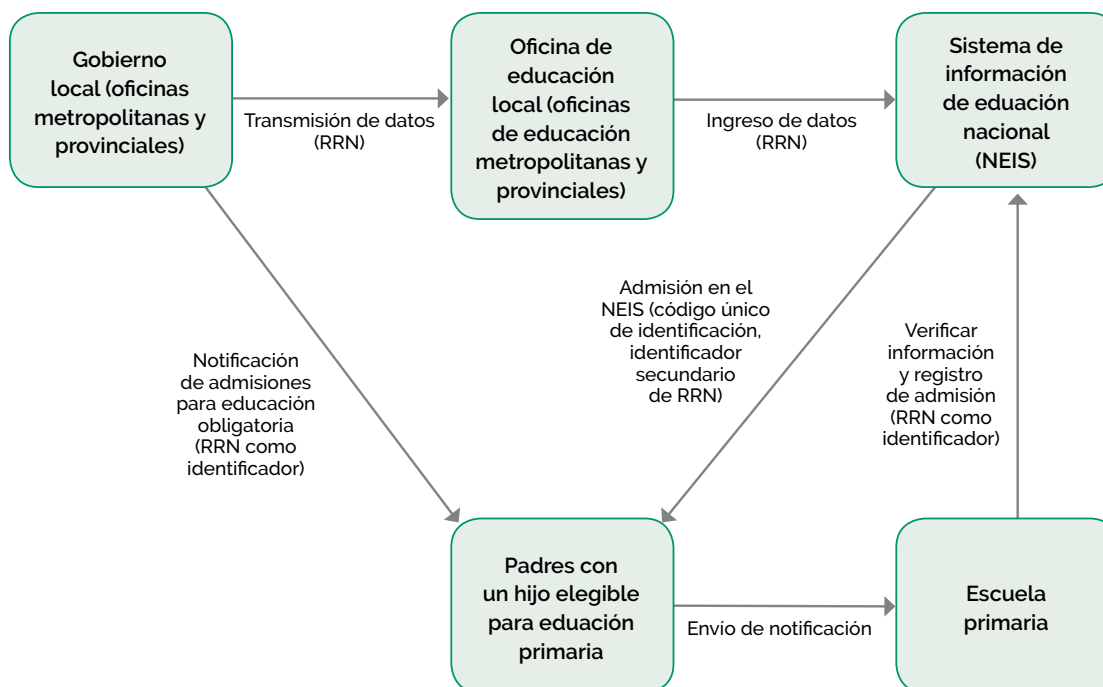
Gobierno local (oficinas metropolitanas y provinciales)

Transmisión de datos (RRN)

Oficina de educación local (oficinas de educación metropolitanas y provinciales)

Ingreso de datos (RRN)

Sistema de información de eduación nacional (NEIS)

Admisión en el NEIS (código único de identificación, identificador secundario de RRN)

Verificar información y registro de admisión (RRN como identificador)

Notificación de admisiones para educación obligatoria (RRN como identificador)

Padres con un hijo elegible para eduación primaria

Envío de notificación

Escuela primaria